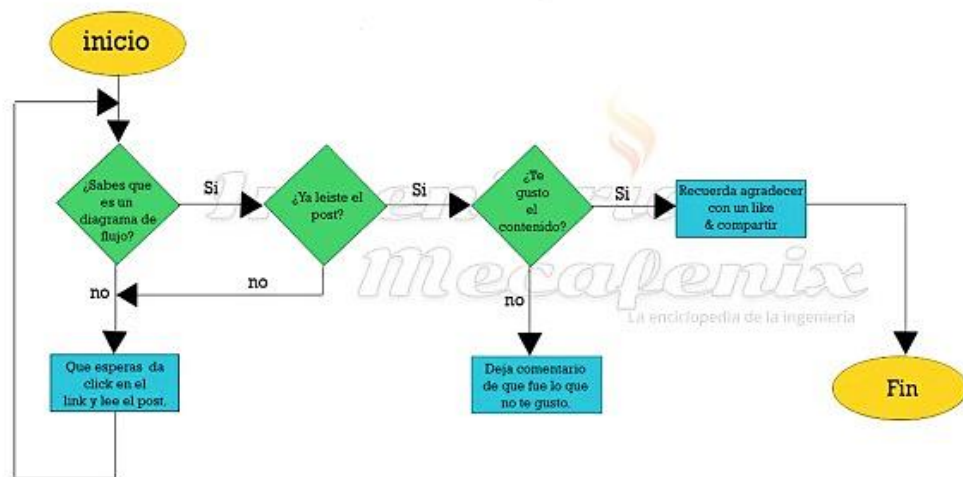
inicio

¿Sabes que es un diagrama de flujo?

Si

¿Ya leiste el post?

Si

¿Te gusto el contenido?

Si

Recuerda agradecer con un like & compartir

no

no

no

Ingeniería Mecafenix
La enciclopedia de la ingeniería

Que esperas da click en el link y lee el post.

Deja comentario de que fue lo que no te gusto.

Fin